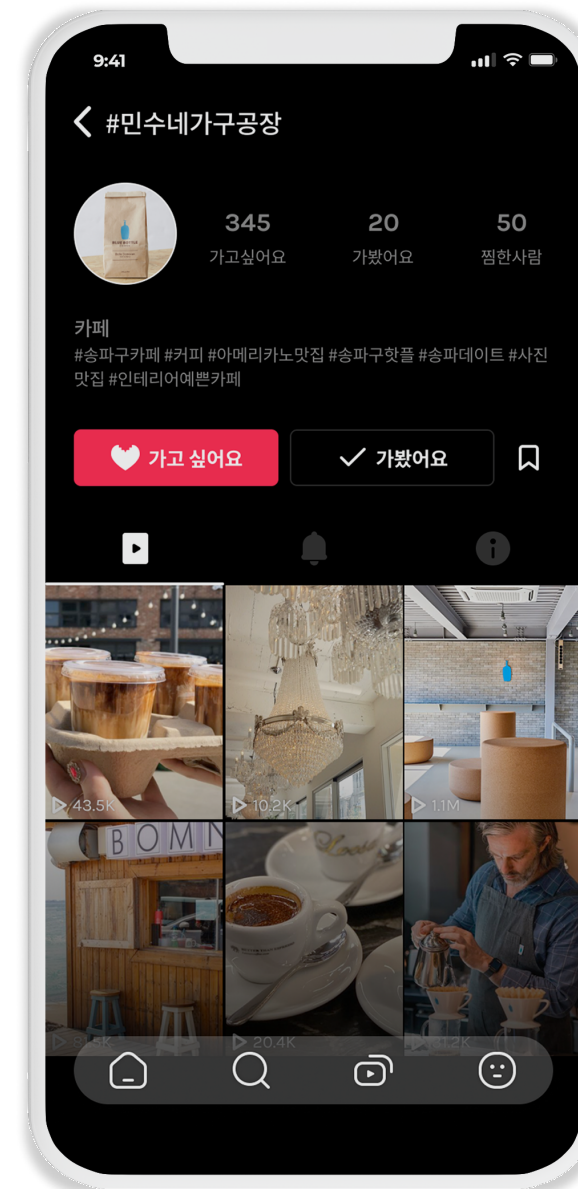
9:41

#민수네가구공장

345
가고싶어요

20
가봤어요

50
찜한사람

카페
#송파구카페 #커피 #아메리카노맛집 #송파구핫플 #송파데이트 #사진맛집 #인테리어예쁜카페

가고 싶어요

가봤어요

43.5K

10.2K

1.1M

BOM

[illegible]

20.4K

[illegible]